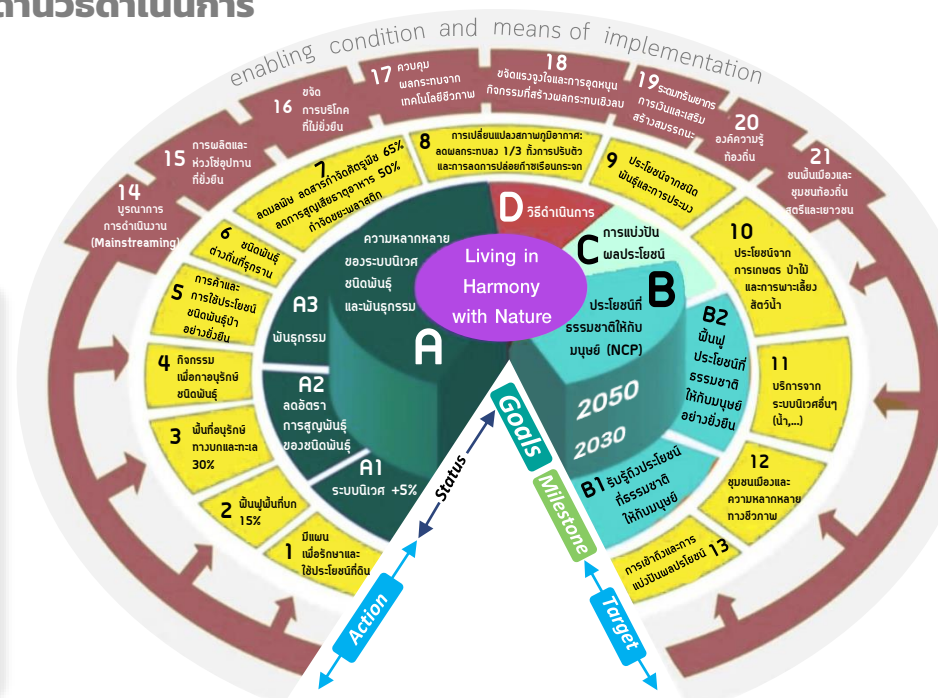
ด้านวิธีดำเนินการ

enabling condition and means of implementation

14 บูรณาการ การดำเนินงาน (Mainstreaming)

15 การผลิตและห่วงโซ่อุปทานที่ยั่งยืน

16 ขจัดการบริโภคที่ไม่ยั่งยืน

17 ควบคุมผลกระทบจากเทคโนโลยีชีวภาพ

18 ขจัดแรงจูงใจและการอุดหนุนกิจกรรมที่สร้างผลกระทบเชิงลบ

19 ระดมทรัพยากรการเงินและเสริมสร้างสมรรถนะ

20 องค์ความรู้ท้องถิ่น

21 ชนพื้นเมืองและชุมชนท้องถิ่น สตรีและเยาวชน

7 ลดมลพิษ ลดสารกำจัดศัตรูพืช 65% ลดการสูญเสียธาตุอาหาร 50% กำจัดขยะพลาสติก

8 การเปลี่ยนแปลงสภาพภูมิอากาศ: ลดผลกระทบลง 1/3 ทั้งการปรับตัวและการลดการปล่อยก๊าซเรือนกระจก

9 ประโยชน์จากชนิดพันธุ์และการระบม

6 ชนิดพันธุ์ต่างถิ่นที่รุกราน

5 การค้าและการใช้ประโยชน์ชนิดพันธุ์ป่าอย่างยั่งยืน

4 กิจกรรมเพื่อการอนุรักษ์ชนิดพันธุ์

3 พื้นที่อนุรักษ์ทางบกและทะเล 30%

2 ฟื้นฟูพื้นที่บก 15%

1 มีแผนเพื่อรักษาและใช้ประโยชน์ที่ดิน

10 ประโยชน์จากการเกษตร ป่าไม้ และการเพาะเลี้ยงสัตว์น้ำ

11 บริการจากระบบนิเวศอื่นๆ (น้ำ,...)

12 ชุมชนเมืองและความหลากหลายทางชีวภาพ

13 การเข้าถึงและการแบ่งปันผลประโยชน์

D วิธีดำเนินการ

C การแบ่งปันผลประโยชน์

Living in Harmony with Nature

ความหลากหลายของระบบนิเวศ ชนิดพันธุ์ และพันธุกรรม

A3 พันธุกรรม

A

A2 ลดอัตราการสูญพันธุ์ของชนิดพันธุ์

A1 ระบบนิเวศ +5%

B ประโยชน์ที่ธรรมชาติให้กับมนุษย์ (NCP)

B2 ฟื้นฟูประโยชน์ที่ธรรมชาติให้กับมนุษย์อย่างยั่งยืน

2050

2030

B1 รับรู้ถึงประโยชน์ที่ธรรมชาติให้กับมนุษย์

Goals

Milestone

Status

Action

Target